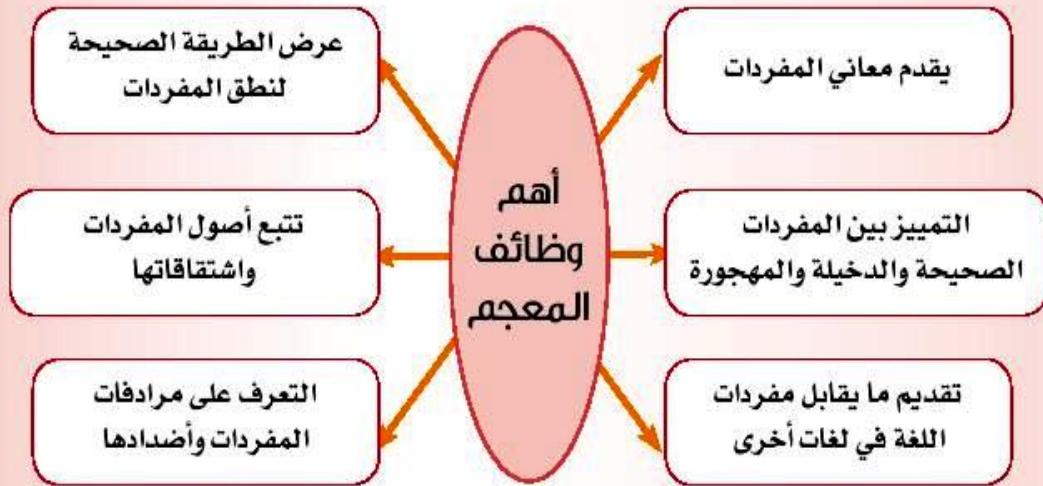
أهم وظائف المعجم

يقدم معاني المفردات

التمييز بين المفردات الصحيحة والدخيلة والمهجورة

تقديم ما يقابل مفردات اللغة في لغات أخرى

عرض الطريقة الصحيحة لنطق المفردات

تتبع أصول المفردات واشتقاقاتها

التعرف على مرادفات المفردات وأضدادها